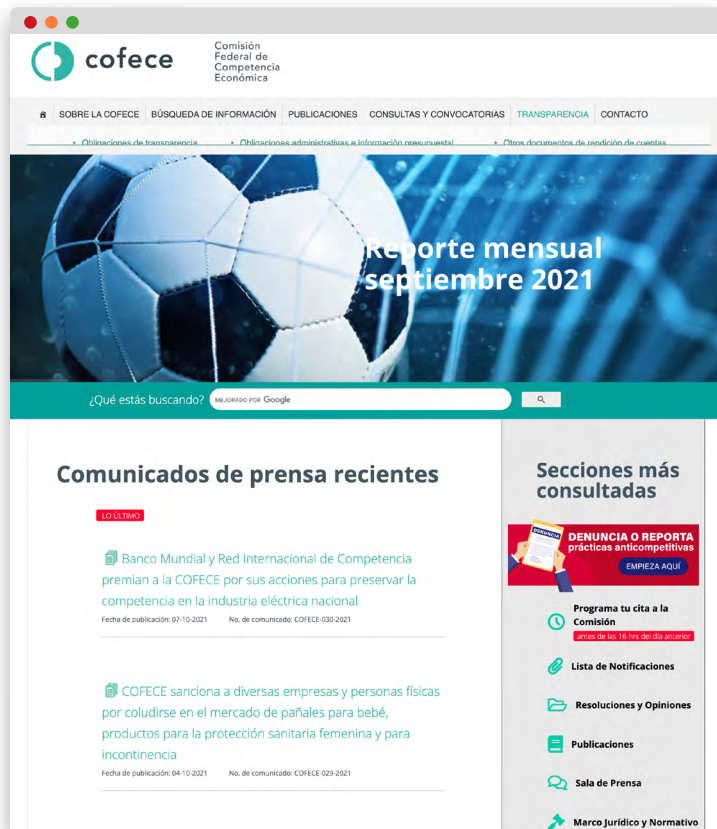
cofece

Comisión Federal de Competencia Económica

SOBRE LA COFECE | BÚSQUEDA DE INFORMACIÓN | PUBLICACIONES | CONSULTAS Y CONVOCATORIAS | TRANSPARENCIA | CONTACTO

Obligaciones de transparencia | Obligaciones administrativas e información presupuestal | Otros documentos de rendición de cuentas

Reporte mensual septiembre 2021

¿Qué estás buscando? MEJORADO POR Google

Comunicados de prensa recientes

LO ÚLTIMO

Banco Mundial y Red Internacional de Competencia premian a la COFECE por sus acciones para preservar la competencia en la industria eléctrica nacional

Fecha de publicación: 07-10-2021 No. de comunicado: COFECE-030-2021

COFECE sanciona a diversas empresas y personas físicas por coludirse en el mercado de pañales para bebé, productos para la protección sanitaria femenina y para incontinencia

Fecha de publicación: 04-10-2021 No. de comunicado: COFECE-029-2021

Secciones más consultadas

DENUNCIA
DENUNCIA O REPORTA prácticas anticompetitivas
EMPIEZA AQUÍ

Programa tu cita a la Comisión
antes de las 16 hrs del día anterior

Lista de Notificaciones

Resoluciones y Opiniones

Publicaciones

Sala de Prensa

Marco Jurídico y Normativo